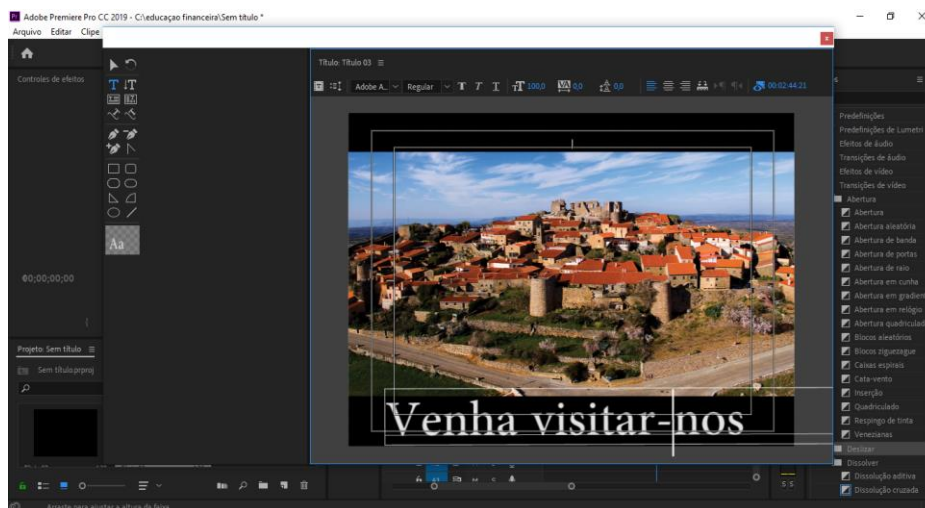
Adobe Premiere Pro CC 2019 - C:\educação financeira\Sem título *

Arquivo Editar Clipe

Controles de efeitos

Título: Título 03 ≡

Adobe A... Regular 100,0 0,0 0,0 00:02:44:21

00;00;00;00

Projeto: Sem título ≡

Sem título.prproj

Aa

Venha visitar-nos

Predefinições
Predefinições de Lumetri
Efeitos de áudio
Transições de áudio
Efeitos de vídeo
Transições de vídeo
Abertura
Abertura
Abertura aleatória
Abertura de banda
Abertura de portas
Abertura de raio
Abertura em cunha
Abertura em gradien
Abertura em relógio
Abertura quadriculad
Blocos aleatórios
Blocos ziguezague
Caixas espirais
Cata-vento
Inserção
Quadriculado
Respingo de tinta
Venezianas
Deslizar
Dissolver
Dissolução aditiva
Dissolução cruzada

S S

Arraste para ajustar a altura da faixa